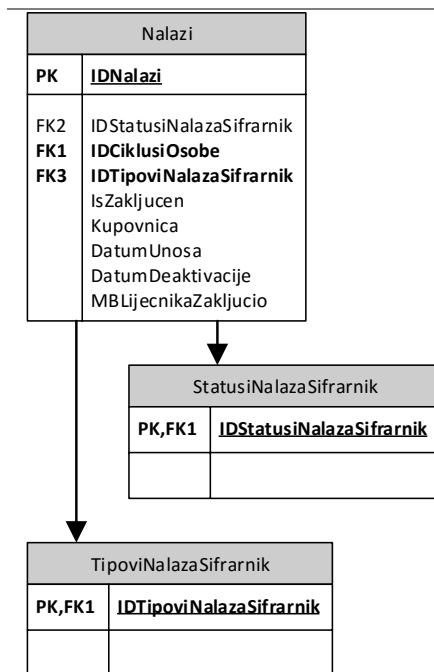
Nalazi

| PK | IDNalazi |
|---|---|
| FK2<br>FK1<br>FK3 | IDStatusiNalazaSifrarnik<br>IDCiklusiOsobe<br>IDTipoviNalazaSifrarnik<br>IsZakljucen<br>Kupovnica<br>DatumUnosa<br>DatumDeaktivacije<br>MBLijecnikaZakljucio |

StatusiNalazaSifrarnik

| PK,FK1 | IDStatusiNalazaSifrarnik |
|---|---|
| | |

TipoviNalazaSifrarnik

| PK,FK1 | IDTipoviNalazaSifrarnik |
|---|---|
| | |